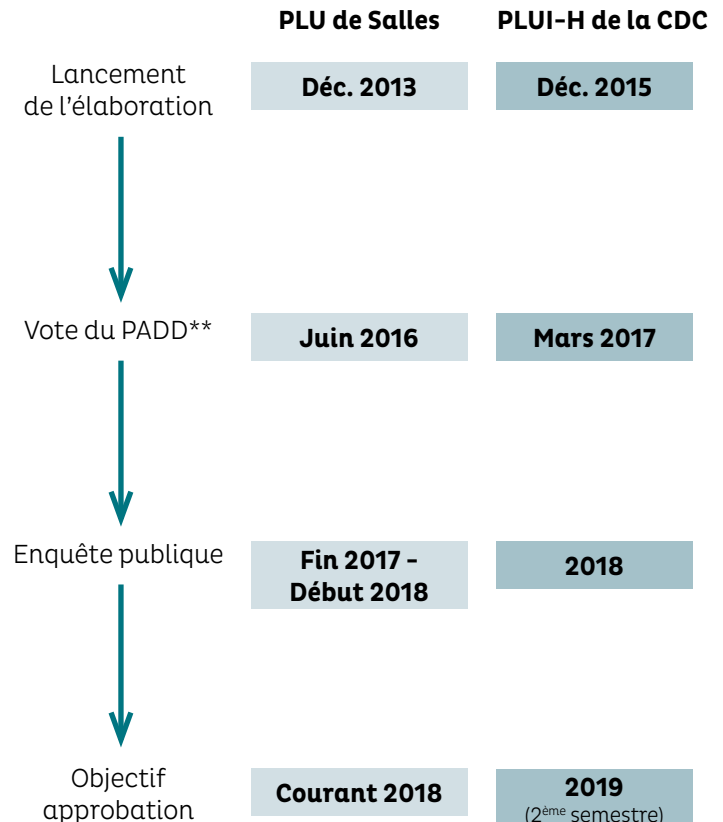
|  | PLU de Salles | PLUI-H de la CDC |
|---|---|---|
| Lancement de l'élaboration | Déc. 2013 | Déc. 2015 |
| Vote du PADD** | Juin 2016 | Mars 2017 |
| Enquête publique | Fin 2017 - Début 2018 | 2018 |
| Objectif approbation | Courant 2018 | 2019 (2$^{ème}$ semestre) |